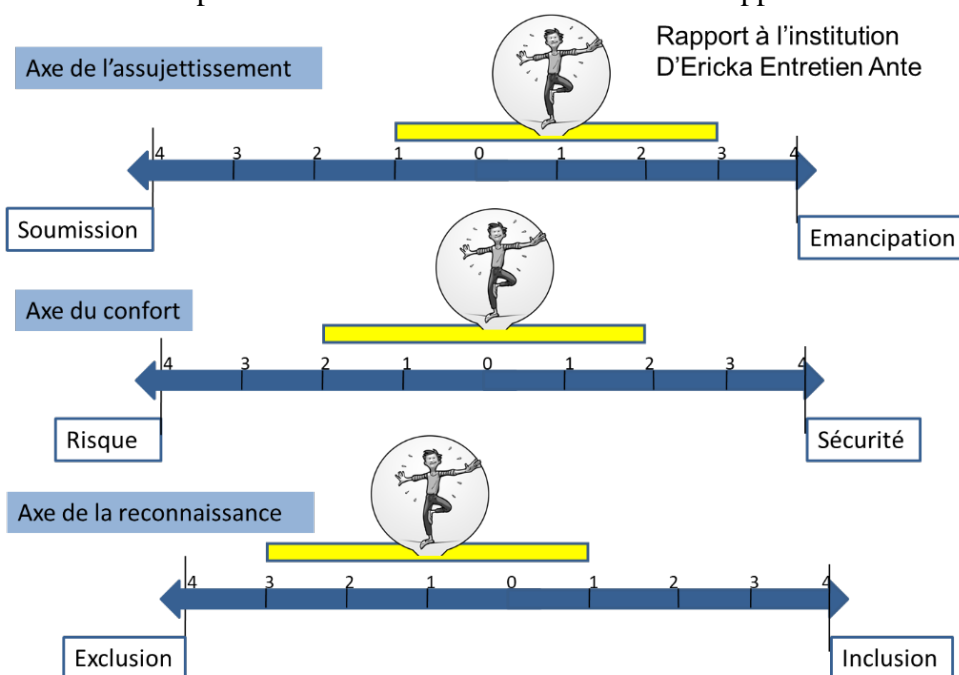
Rapport à l'institution
D'Ericka Entretien Ante

Axe de l'assujettissement

4 3 2 1 0 1 2 3 4

Soumission

Emancipation

Axe du confort

4 3 2 1 0 1 2 3 4

Risque

Sécurité

Axe de la reconnaissance

4 3 2 1 0 1 2 3 4

Exclusion

Inclusion